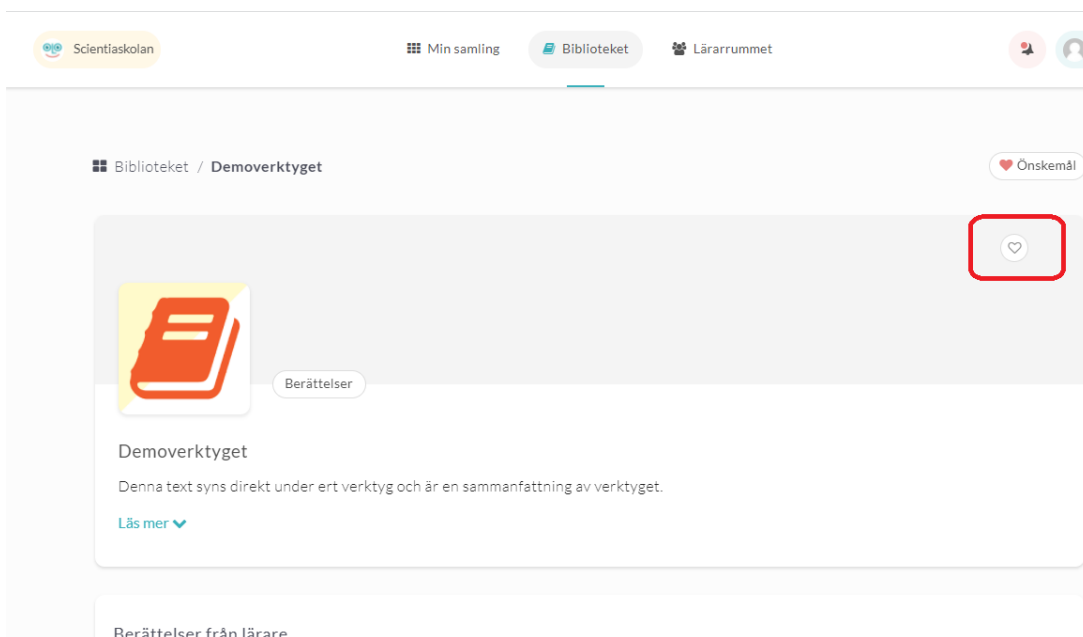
Scientiaskolan

Min samling

Biblioteket

Lärarrummet

Biblioteket / Demoverktyget

Önskemål

Berättelser

Demoverktyget

Denna text syns direkt under ert verktyg och är en sammanfattning av verktyget.

Läs mer

Berättelser från lärare